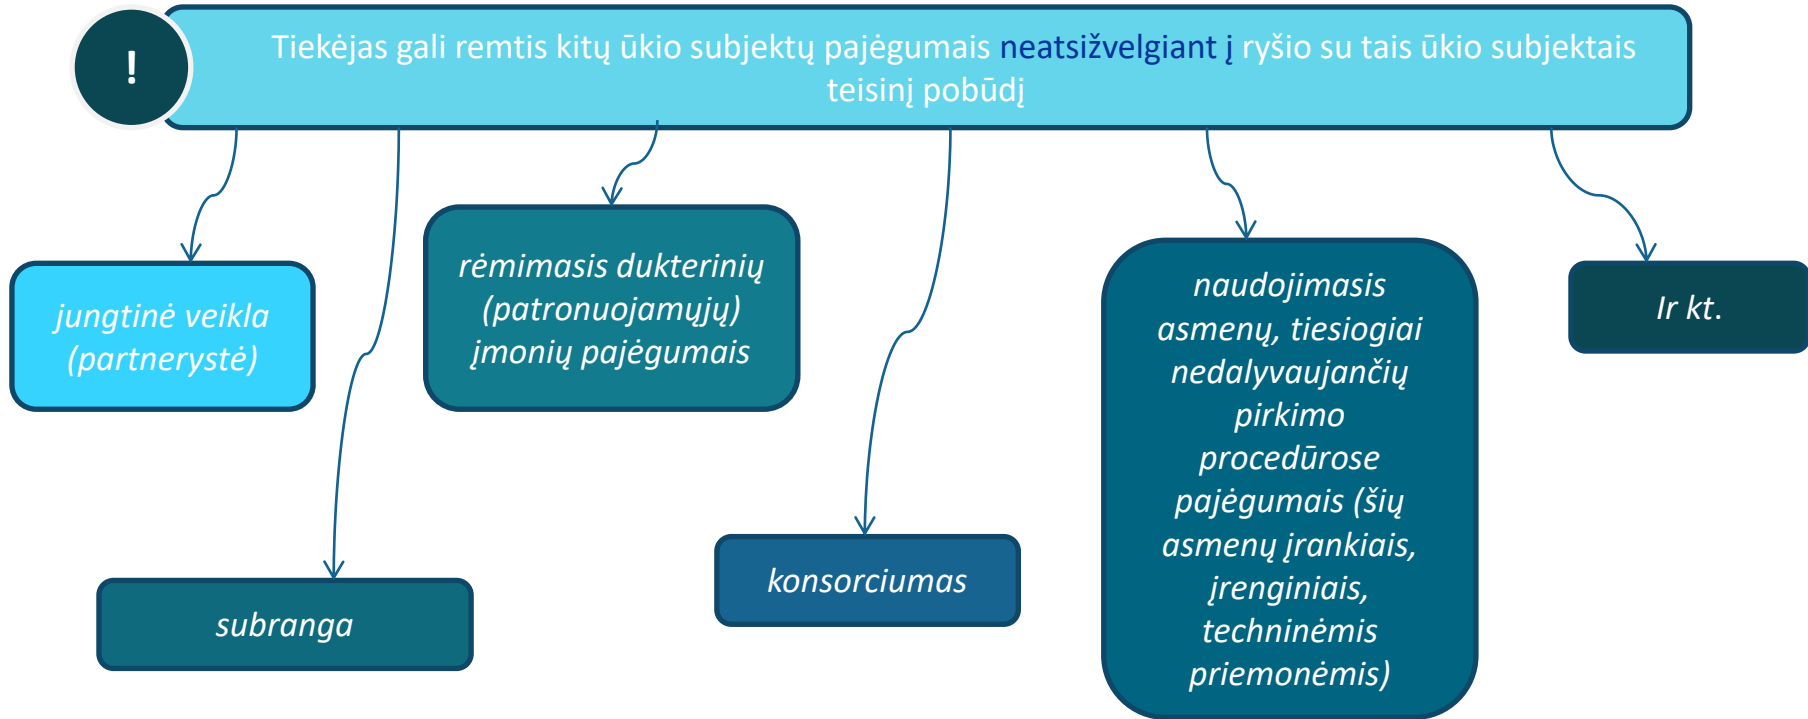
!

Tiekėjas gali remtis kitų ūkio subjektų pajėgumais neatsižvelgiant į ryšio su tais ūkio subjektais teisinį pobūdį

jungtinė veikla (partnerystė)

rėmimasis dukterinių (patronuojamųjų) įmonių pajėgumais

naudojimasis asmenų, tiesiogiai nedalyvaujančių pirkimo procedūrose pajėgumais (šių asmenų įrankiais, įrenginiais, techninėmis priemonėmis)

Ir kt.

subranga

konsorciumas